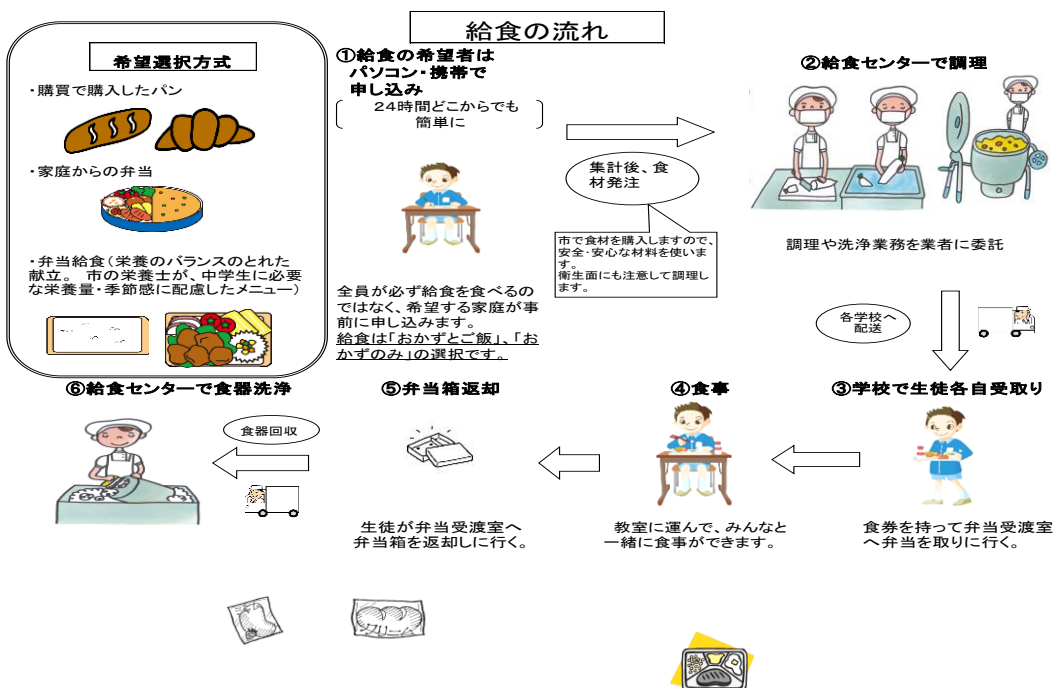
給食の流れ

希望選択方式

・購買で購入したパン

・家庭からの弁当

・弁当給食（栄養のバランスのとれた献立。 市の栄養士が、中学生に必要な栄養量・季節感に配慮したメニュー）

①給食の希望者は パソコン・携帯で 申し込み

24時間どこからでも 簡単に

全員が必ず給食を食べるのではなく、希望する家庭が事前に申し込みます。
給食は「おかずとご飯」、「おかずのみ」の選択です。

集計後、食材発注

市で食材を購入しますので、安全・安心な材料を使います。
衛生面にも注意して調理します。

②給食センターで調理

調理や洗浄業務を業者に委託

各学校へ配送

③学校で生徒各自受取り

食券を持って弁当受渡室へ弁当を取りに行く。

④食事

教室に運んで、みんなと一緒に食事ができます。

⑤弁当箱返却

生徒が弁当受渡室へ弁当箱を返却しに行く。

⑥給食センターで食器洗浄

食器回収